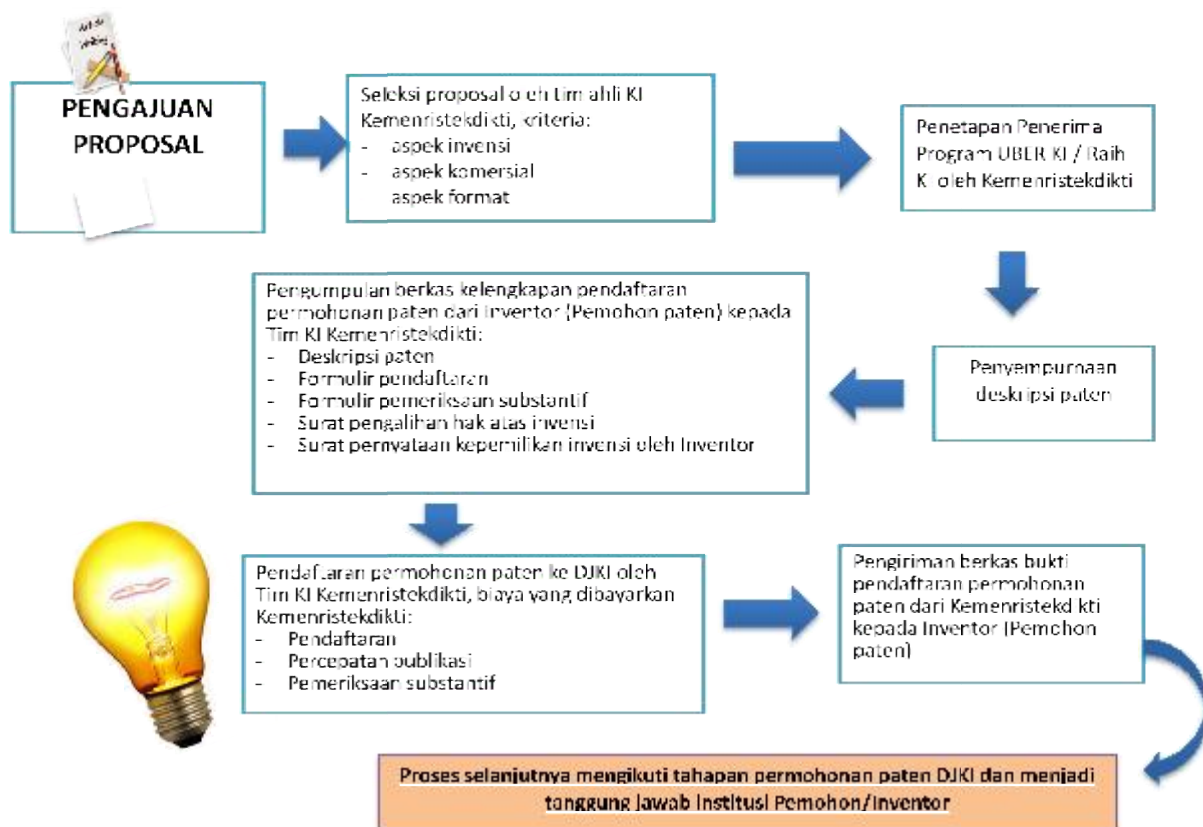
PENGAJUAN PROPOSAL

Seleksi proposal oleh tim ahli KI Kemenristekdikti, kriteria:
- aspek invensi
- aspek komersial
aspek format

Penetapan Penerima Program UBER KI / Raih KI oleh Kemenristekdikti

Penyempurnaan deskripsi paten

Pengumpulan berkas kelengkapan pendaftaran permohonan paten dari Inventor (Pemohon paten) kepada Tim KI Kemenristekdikti:
- Deskripsi paten
- Formulir pendaftaran
- Formulir pemeriksaan substantif
- Surat pengalihan hak atas invensi
- Surat pernyataan kepemilikan invensi oleh Inventor

Pendaftaran permohonan paten ke DJKI oleh Tim KI Kemenristekdikti, biaya yang dibayarkan Kemenristekdikti:
- Pendaftaran
- Percepatan publikasi
- Pemeriksaan substantif

Pengiriman berkas bukti pendaftaran permohonan paten dari Kemenristekdikti kepada Inventor (Pemohon paten)

Proses selanjutnya mengikuti tahapan permohonan paten DJKI dan menjadi tanggung jawab Institusi Pemohon/Inventor